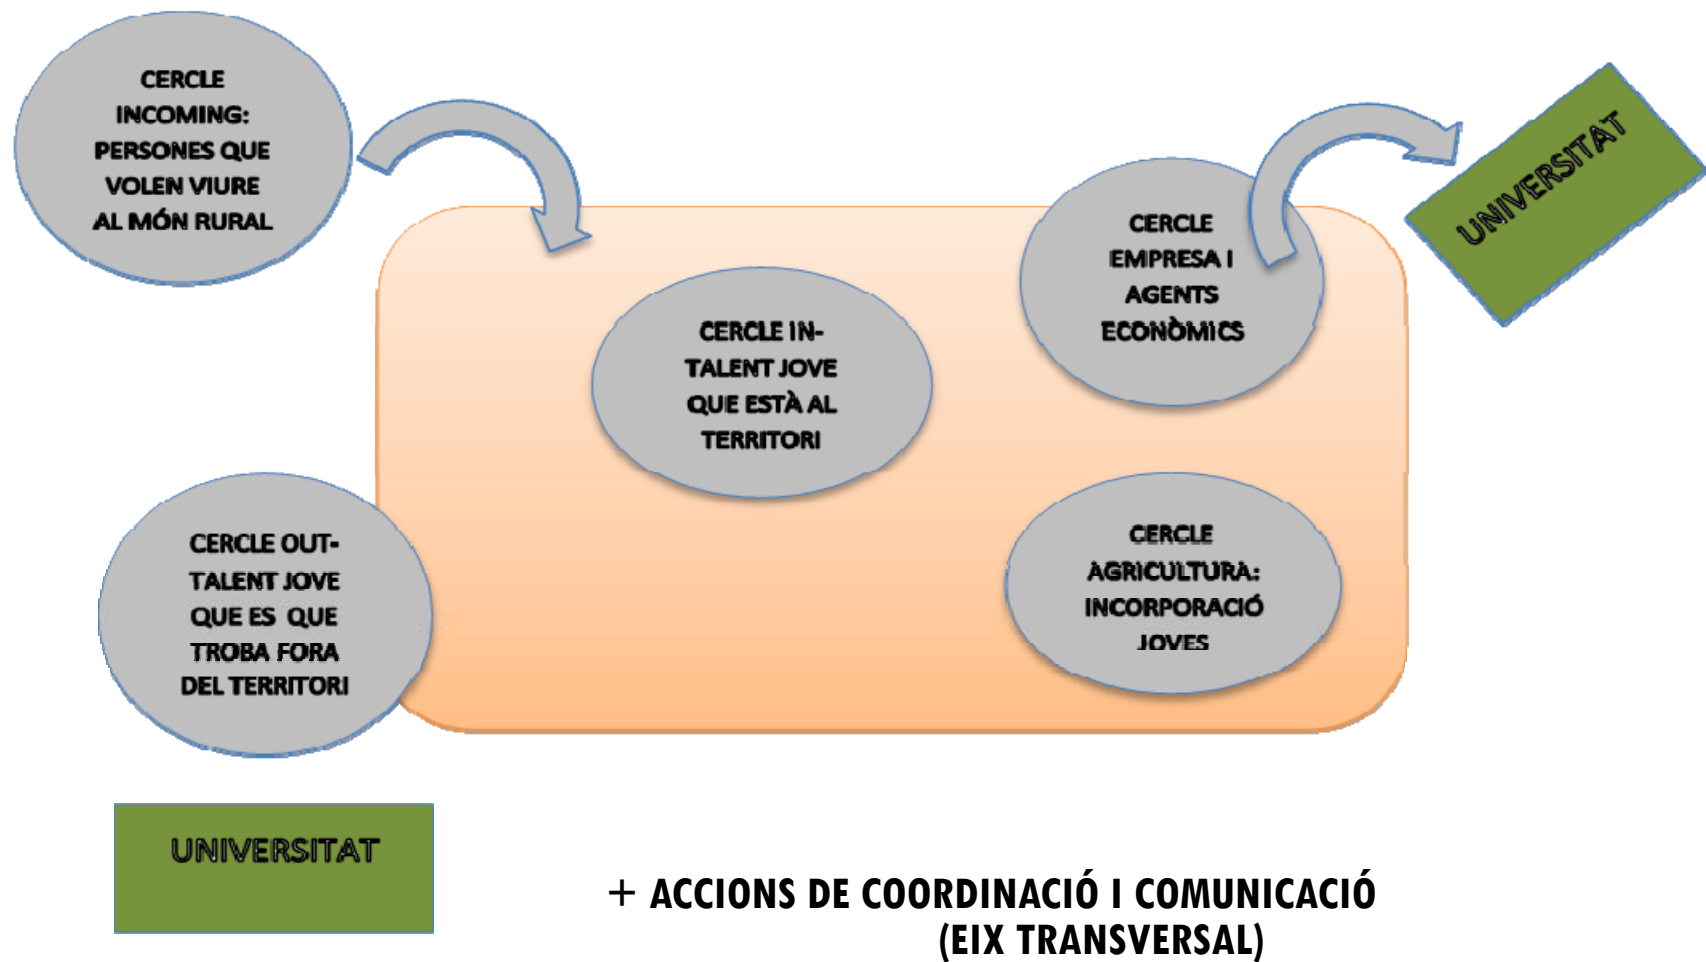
CERCLE INCOMING: PERSONES QUE VOLEN VIURE AL MÓN RURAL

CERCLE EMPRESA I AGENTS ECONÒMICS

UNIVERSITAT

CERCLE IN-TALENT JOVE QUE ESTÀ AL TERRITORI

CERCLE OUT-TALENT JOVE QUE ES QUE TROBA FORA DEL TERRITORI

CERCLE AGRICULTURA: INCORPORACIÓ JOVES

UNIVERSITAT

+ ACCIONS DE COORDINACIÓ I COMUNICACIÓ (EIX TRANSVERSAL)